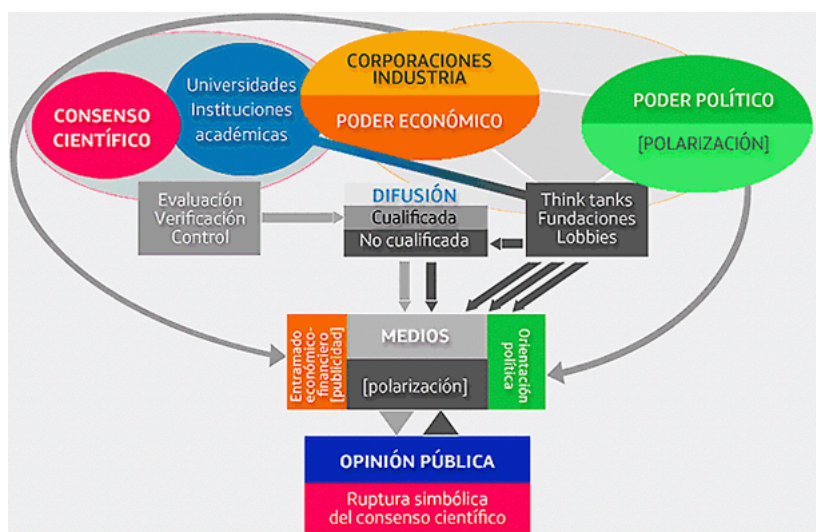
CONSENSO CIENTÍFICO

Universidades Instituciones académicas

CORPORACIONES INDUSTRIA

PODER ECONÓMICO

PODER POLÍTICO

[POLARIZACIÓN]

Evaluación Verificación Control

DIFUSIÓN

Cualificada

No cualificada

Think tanks Fundaciones Lobbies

Entramado económico-financiero [publicidad]

MEDIOS

[polarización]

Orientación política

OPINIÓN PÚBLICA

Ruptura simbólica del consenso científico